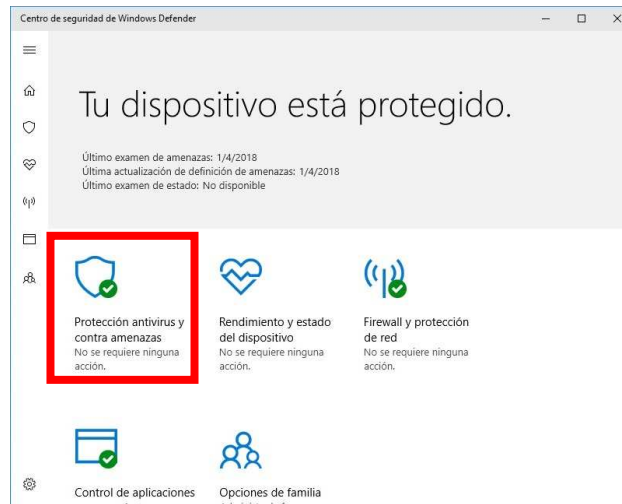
Centro de seguridad de Windows Defender

Tu dispositivo está protegido.

Último examen de amenazas: 1/4/2018
Última actualización de definición de amenazas: 1/4/2018
Último examen de estado: No disponible

Protección antivirus y contra amenazas
No se requiere ninguna acción.

Rendimiento y estado del dispositivo
No se requiere ninguna acción.

Firewall y protección de red
No se requiere ninguna acción.

Control de aplicaciones

Opciones de familia